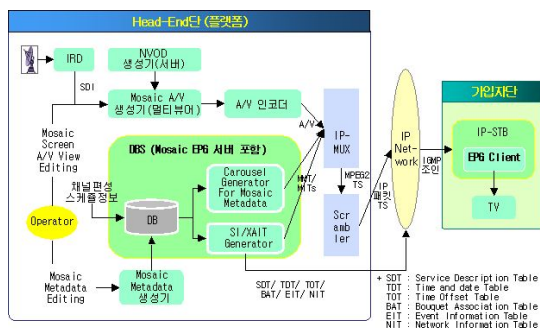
Head-End단 (플랫폼)

IRD

SDI

NVOD 생성기(서버)

Mosaic A/V 생성기(멀티뷰어)

A/V 인코더

A/V

IP-MUX

Mosaic Screen A/V View Editing

DBS (Mosaic EPG 서버 포함)

채널편성 스케쥴정보

Operator

DB

Carousel Generator For Mosaic Metadata

SI/XAIT Generator

MHT/MHTs

MPEG2 TS

Scrambler

IP 패킷 TS

IP Network

IGMP 조인

가입자단

IP-STB

EPG Client

TV

Mosaic Metadata Editing

Mosaic Metadata 생성기

SDT/ TDT/ TOT/ BAT/ EIT/ NIT

+ SDT : Service Description Table
TDT : Time and date Table
TOT : Time Offset Table
BAT : Bouquet Association Table
EIT : Event Information Table
NIT : Network Information Table